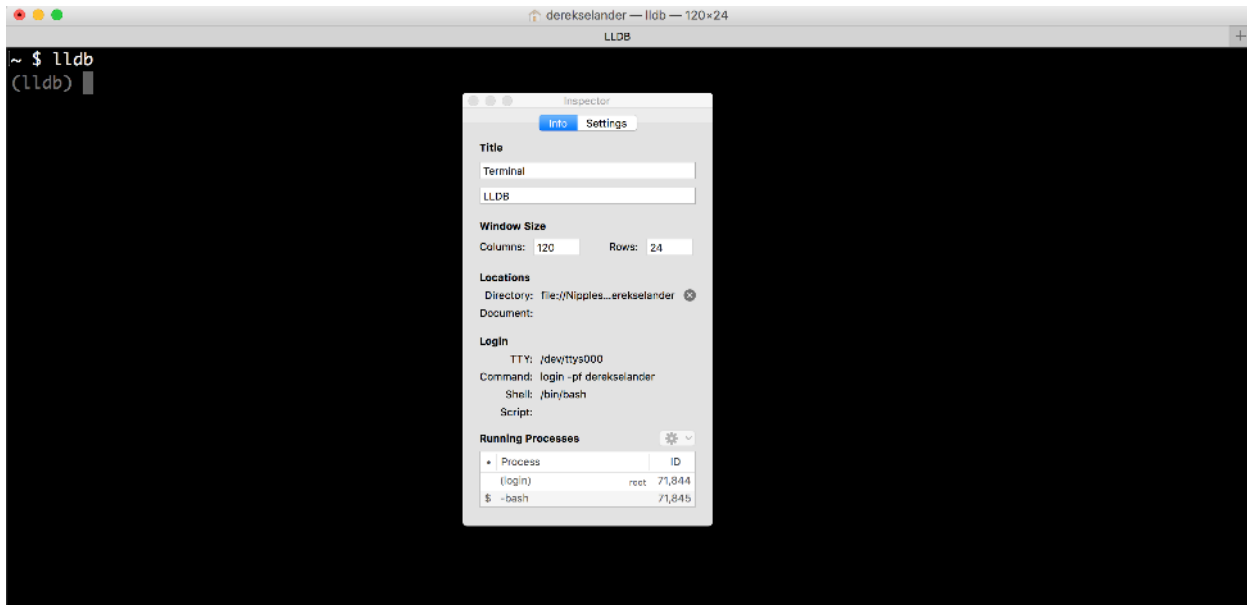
derekselander — lldb — 120×24

LLDB

+

~ $ lldb
(lldb)

Inspector

Info Settings

Title

Terminal

LLDB

Window Size

Columns: 120 Rows: 24

Locations

Directory: file://Nipples...erekselander

Document:

Login

TTY: /dev/ttys000

Command: login -pf derekselander

Shell: /bin/bash

Script:

Running Processes

| • | Process | | ID |
|---|---|---|---|
| | (login) | root | 71,844 |
| $ | -bash | | 71,845 |